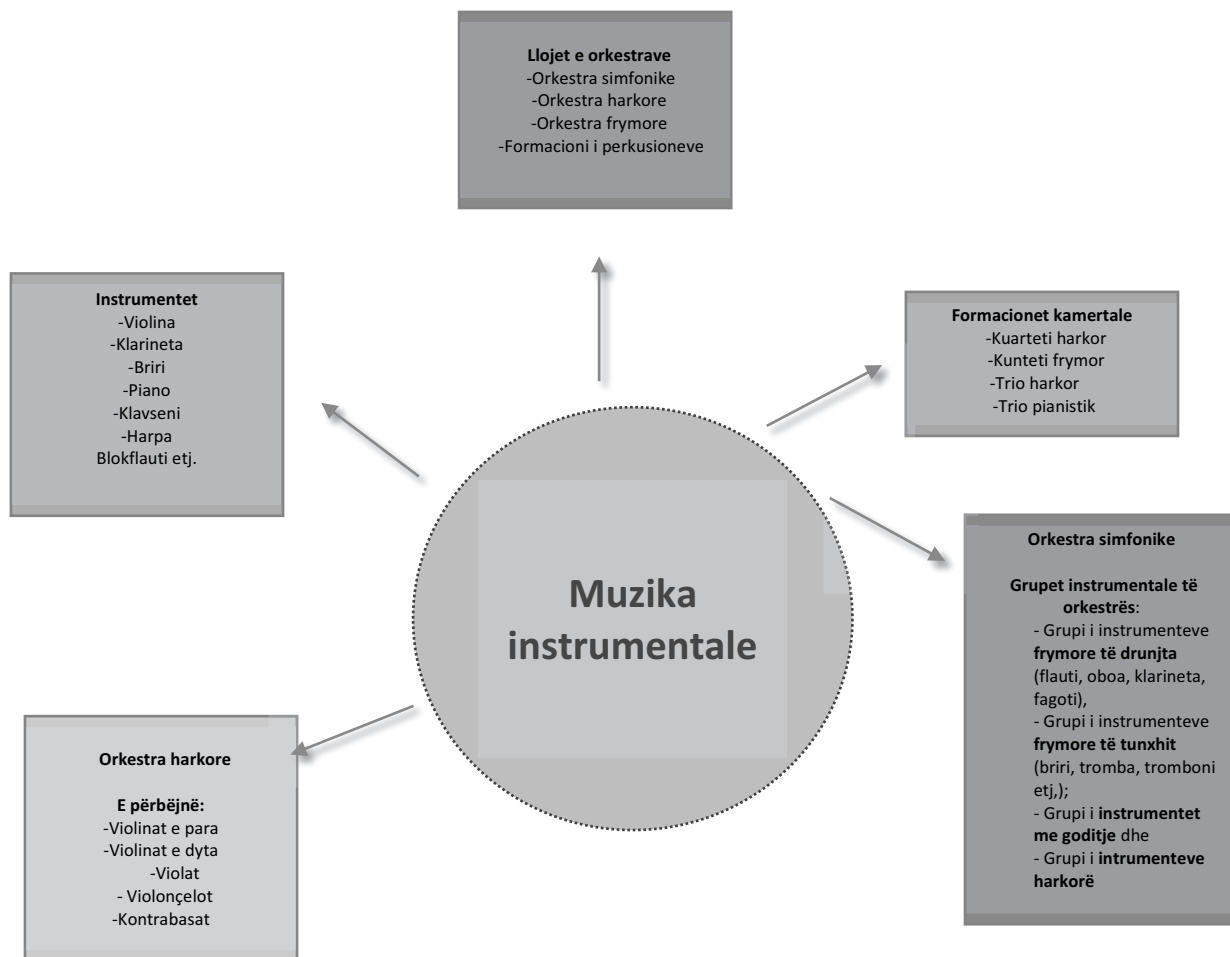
Llojet e orkestrave
-Orkestra simfonike
-Orkestra harkore
-Orkestra frymore
-Formacioni i perkusioneve

Instrumentet
-Violina
-Klarineta
-Briri
-Piano
-Klavseni
-Harpa
Blokflauti etj.

Formacionet kamertale
-Kuarteti harkor
-Kunteti frymor
-Trio harkor
-Trio pianistik

Muzika instrumentale

Orkestra simfonike

Grupet instrumentale të orkestrës:
- Grupi i instrumenteve frymore të drunjta (flauti, oboa, klarineta, fagoti),
- Grupi i instrumenteve frymore të tunxhit (briri, tromba, tromboni etj,);
- Grupi i instrumentet me goditje dhe
- Grupi i intrumenteve harkorë

Orkestra harkore

E përbëjnë:
-Violinat e para
-Violinat e dyta
-Violat
- Violonçelot
-Kontrabasat